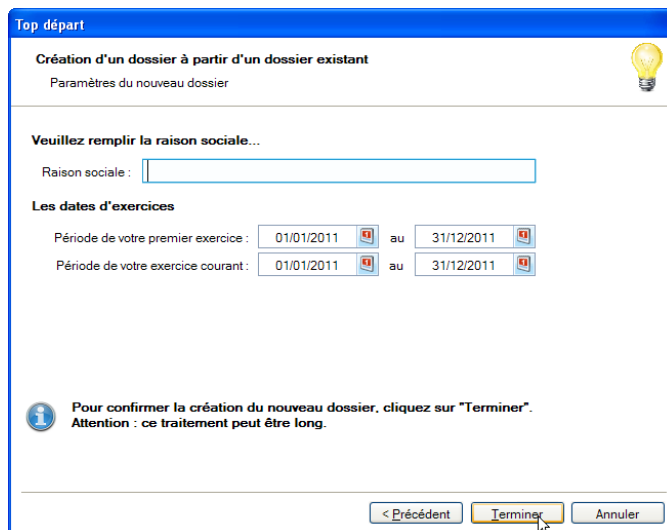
Top départ

Création d'un dossier à partir d'un dossier existant

Paramètres du nouveau dossier

Veuillez remplir la raison sociale...

Raison sociale :

Les dates d'exercices

Période de votre premier exercice : 01/01/2011 au 31/12/2011

Période de votre exercice courant : 01/01/2011 au 31/12/2011

Pour confirmer la création du nouveau dossier, cliquez sur "Terminer".
Attention : ce traitement peut être long.

< Précédent | Terminer | Annuler